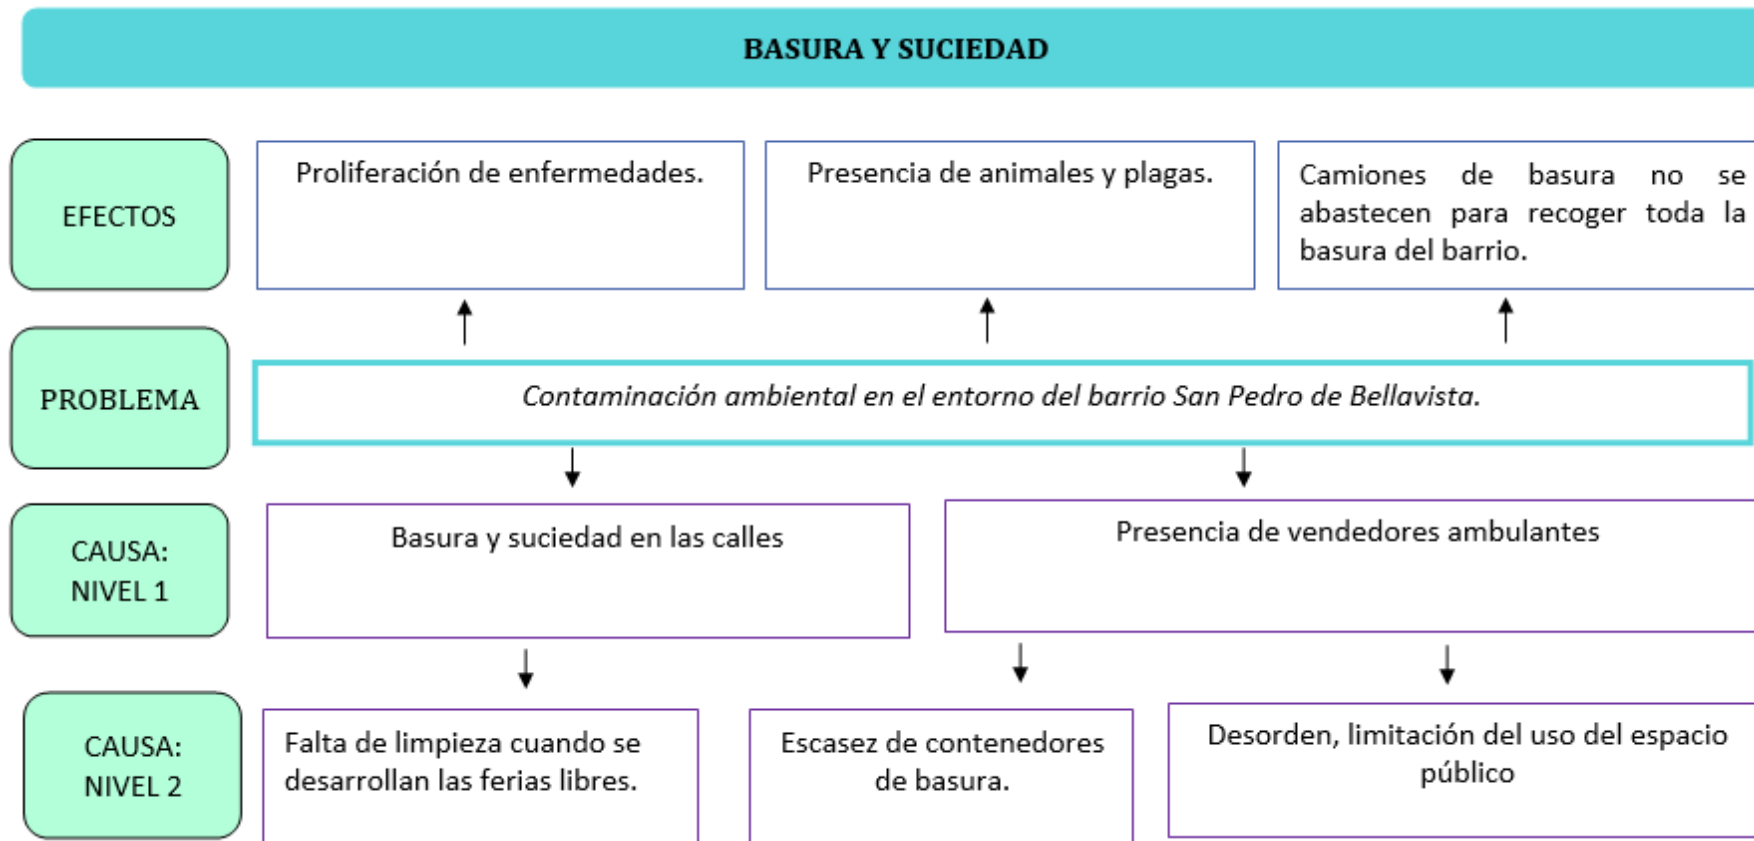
BASURA Y SUCIEDAD

EFECTOS

Proliferación de enfermedades.

Presencia de animales y plagas.

Camiones de basura no se abastecen para recoger toda la basura del barrio.

PROBLEMA

*Contaminación ambiental en el entorno del barrio San Pedro de Bellavista.*

CAUSA: NIVEL 1

Basura y suciedad en las calles

Presencia de vendedores ambulantes

CAUSA: NIVEL 2

Falta de limpieza cuando se desarrollan las ferias libres.

Escasez de contenedores de basura.

Desorden, limitación del uso del espacio público